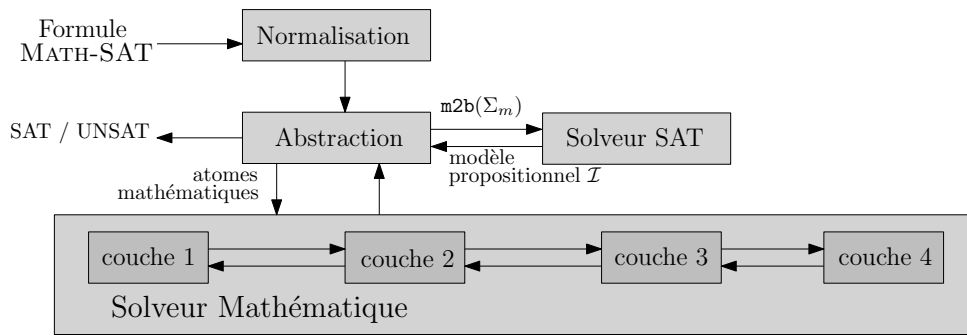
Formule
MATH-SAT

Normalisation

SAT / UNSAT

Abstraction

$\texttt{m2b}(\Sigma_m)$

Solveur SAT

modèle
propositionnel $\mathcal{I}$

atomes
mathématiques

couche 1

couche 2

couche 3

couche 4

Solveur Mathématique